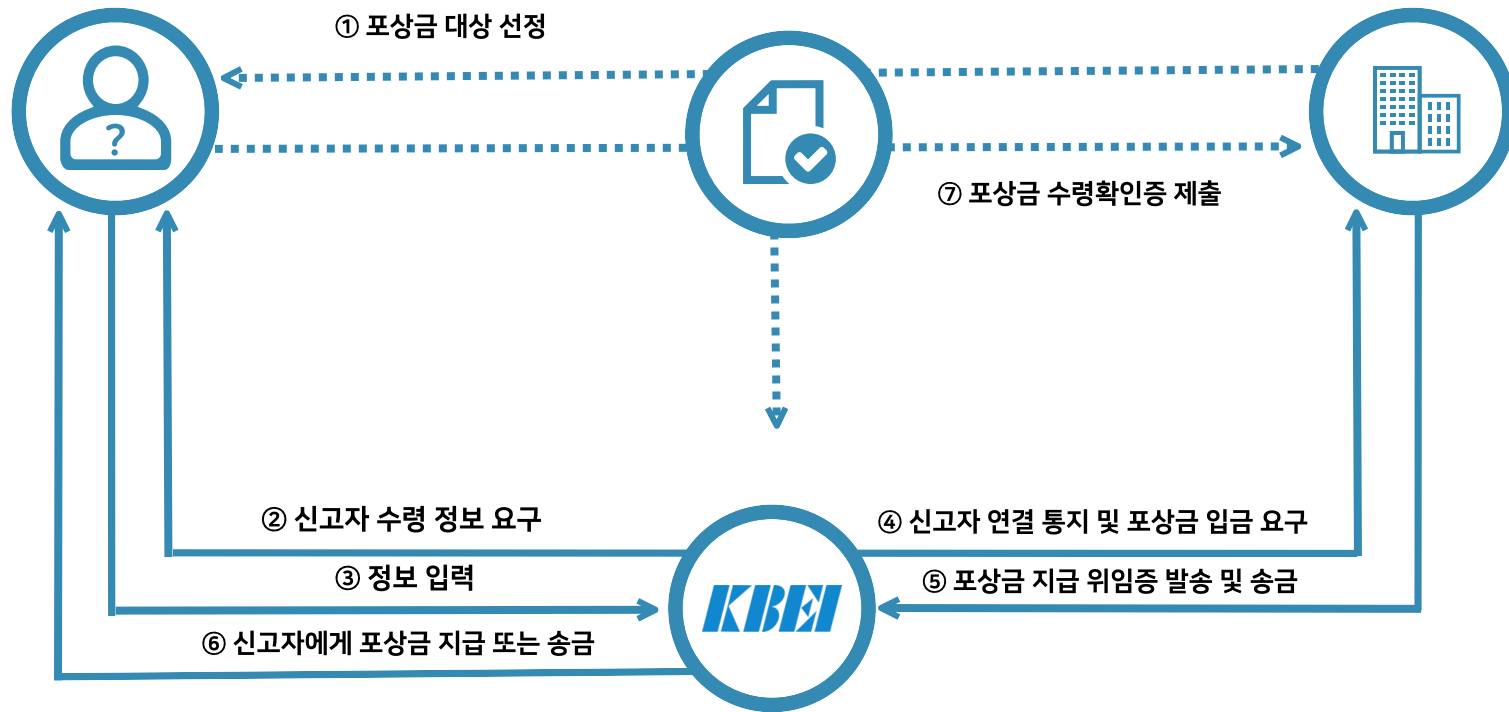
① 포상금 대상 선정

?

⑦ 포상금 수령확인증 제출

② 신고자 수령 정보 요구

③ 정보 입력

⑥ 신고자에게 포상금 지급 또는 송금

KBEI

④ 신고자 연결 통지 및 포상금 입금 요구

⑤ 포상금 지급 위임증 발송 및 송금